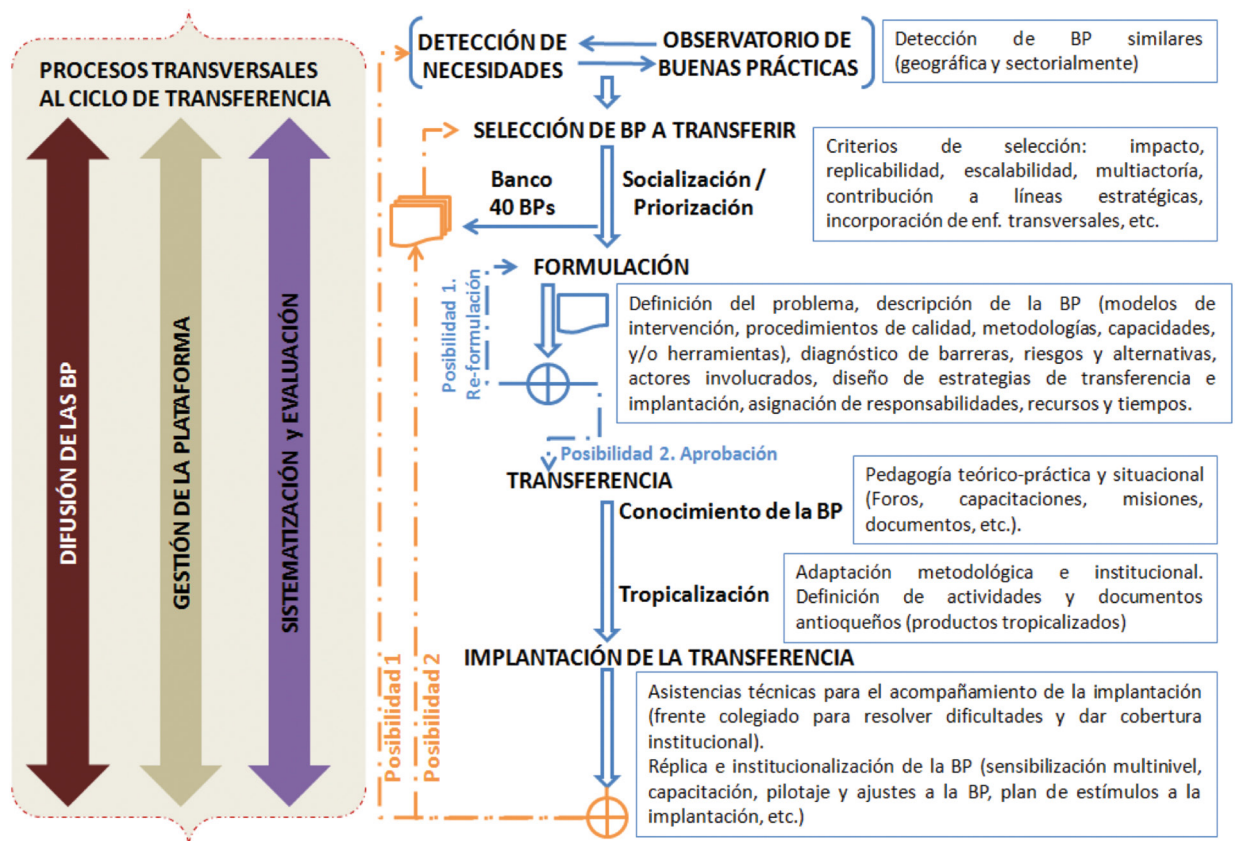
PROCESOS TRANSVERSALES AL CICLO DE TRANSFERENCIA

DIFUSIÓN DE LAS BP

GESTIÓN DE LA PLATAFORMA

SISTEMATIZACIÓN y EVALUACIÓN

DETECCIÓN DE NECESIDADES

OBSERVATORIO DE BUENAS PRÁCTICAS

Detección de BP similares (geográfica y sectorialmente)

SELECCIÓN DE BP A TRANSFERIR

Criterios de selección: impacto, replicabilidad, escalabilidad, multiactoría, contribución a líneas estratégicas, incorporación de enf. transversales, etc.

Banco 40 BPs

Socialización / Priorización

FORMULACIÓN

Posibilidad 1. Re-formulación

Definición del problema, descripción de la BP (modelos de intervención, procedimientos de calidad, metodologías, capacidades, y/o herramientas), diagnóstico de barreras, riesgos y alternativas, actores involucrados, diseño de estrategias de transferencia e implantación, asignación de responsabilidades, recursos y tiempos.

Posibilidad 2. Aprobación

TRANSFERENCIA

Conocimiento de la BP

Pedagogía teórico-práctica y situacional (Foros, capacitaciones, misiones, documentos, etc.).

Tropicalización

Adaptación metodológica e institucional. Definición de actividades y documentos antioqueños (productos tropicalizados)

IMPLANTACIÓN DE LA TRANSFERENCIA

Posibilidad 1

Posibilidad 2

Asistencias técnicas para el acompañamiento de la implantación (frente colegiado para resolver dificultades y dar cobertura institucional).
Réplica e institucionalización de la BP (sensibilización multinivel, capacitación, pilotaje y ajustes a la BP, plan de estímulos a la implantación, etc.)